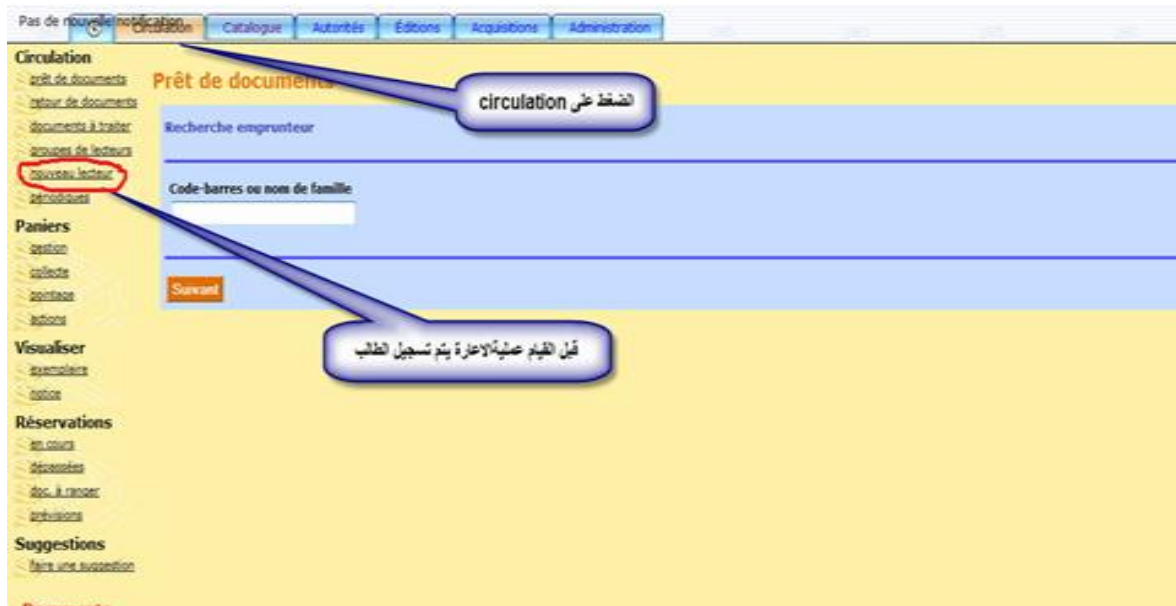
Pas de nouvelle notification

Circulation | Catalogue | Autorités | Éditions | Acquisitions | Administration

Circulation
prêt de documents
retour de documents
documents à traiter
groupes de lecteurs
nouveau lecteur
périodiques

Paniers
gestion
collecte
pointage
actions

Visualiser
exemplaire
notice

Réservations
en cours
dépassées
doc. à ranger
prévisions

Suggestions
faire une suggestion

Prêt de documents

الضغط على circulation

Recherche emprunteur

Code-barres ou nom de famille

Suivant

قبل القيام عملية الاعارة يتم تسجيل الطالب